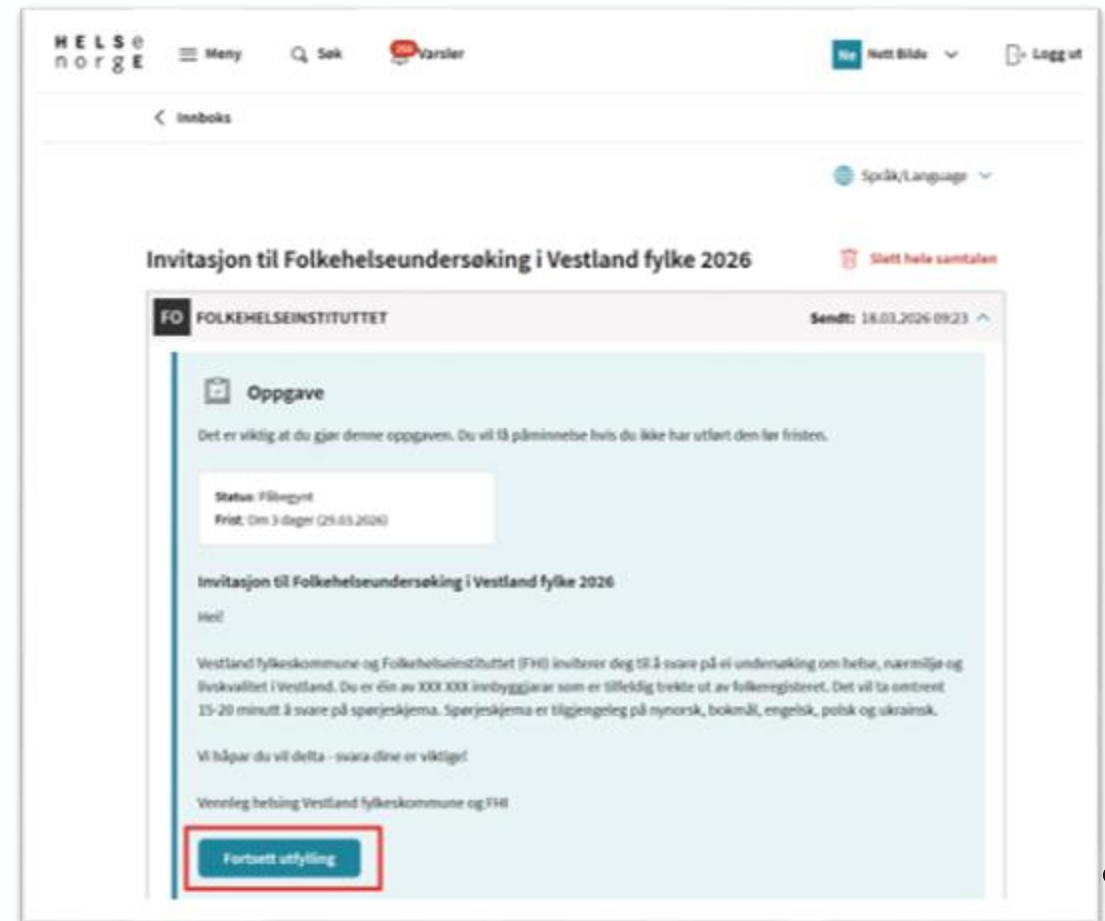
HELSE norge

Meny

Søk

Varsler

Ne Nutt Bildo

Logg ut

Innboks

Språk/Language

Invitasjon til Folkehelseundersøking i Vestland fylke 2026

Slett hele samtalen

FO FOLKEHELSEINSTITUTTET

Sendt: 16.03.2026 09:23

Oppgave

Det er viktig at du gjør denne oppgaven. Du vil få påminnelse hvis du ikke har utført den før fristen.

Status: Påbegynt
Frist: Om 3 dager (29.03.2026)

Invitasjon til Folkehelseundersøking i Vestland fylke 2026

Hei!

Vestland fylkeskommune og Folkehelseinstituttet (FHI) inviterer deg til å svare på ei undersøking om helse, nærmiljø og livskvalitet i Vestland. Du er éin av XXX XXX innbyggjarar som er tilfeldig trekte ut av folkeregisteret. Det vil ta omtrent 15-20 minutt å svare på spørjeskjema. Spørjeskjema er tilgjengeleg på nynorsk, bokmål, engelsk, polsk og ukrainsk.

Vi håpar du vil delta - svara dine er viktige!

Vennleg helsing Vestland fylkeskommune og FHI

Fortsett utfylling